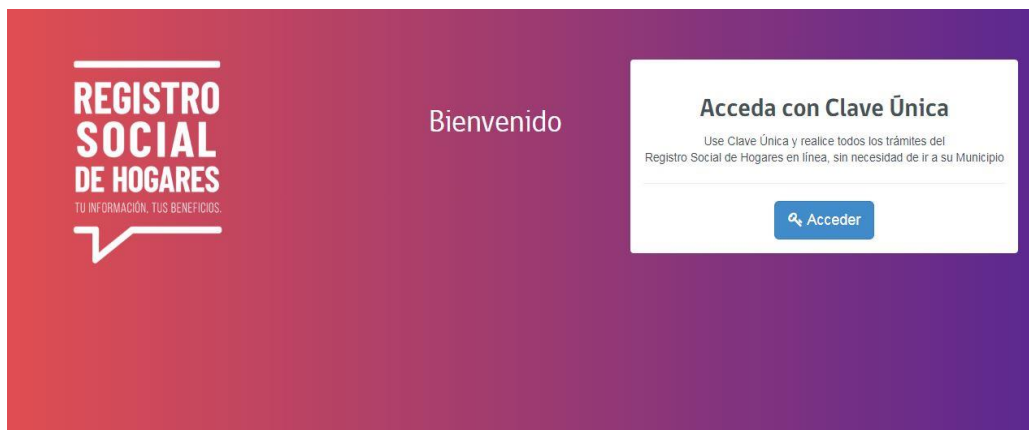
REGISTRO SOCIAL DE HOGARES
TU INFORMACIÓN, TUS BENEFICIOS.

Bienvenido

Acceda con Clave Ūnica

Use Clave Única y realice todos los trámites del Registro Social de Hogares en línea, sin necesidad de ir a su Municipio

Acceder